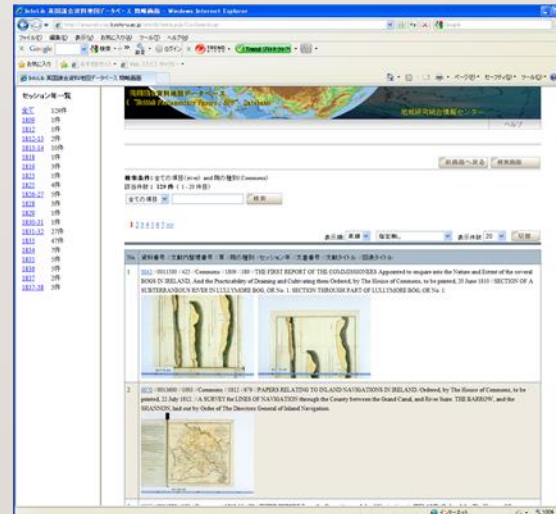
Intel.A 英国議会資料地図データベース 簡略画面 - Windows Internet Explorer

ファイル(F) 編集(E) 表示(V) お気に入り(A) ツール(T) ヘルプ(H)

Google

お気に入り

Intel.A 英国議会資料地図データベース 簡略画面

セッション年一覧

| | |
|---|---|
| 全て | 129件 |
| 1809 | 1件 |
| 1812 | 1件 |
| 1812-13 | 2件 |
| 1813-14 | 10件 |
| 1818 | 1件 |
| 1819 | 3件 |
| 1823 | 1件 |
| 1825 | 4件 |
| 1826-27 | 1件 |
| 1828 | 3件 |
| 1829 | 1件 |
| 1830-31 | 2件 |
| 1831-32 | 27件 |
| 1833 | 47件 |
| 1834 | 7件 |
| 1835 | 1件 |
| 1836 | 3件 |
| 1837 | 2件 |
| 1837-38 | 3件 |

英国議会資料地図データベース
("British Parliamentary Papers" Database)

地域研究統合情報センター

ヘルプ

前画面へ戻る 検索画面

検索条件：全ての項目 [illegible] 種別 Commons
該当件数：129 件（1 - 20 件目）

全ての項目 検索

1 2 3 4 5 6 7 next

表示順 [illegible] 指定無し 表示件数 20 切替

No. 資料番号 / 文献内整理番号 / 頁 / 項目種別 / セッション年 / 文書番号 / 文献タイトル / 図版タイトル

1 0043 / 0011300 / 423 / Commons / 1809 / 180 / THE FIRST REPORT OF THE COMMISSIONERS Appointed to enquire into the Nature and Extent of the several BOGS IN IRELAND, And the Practicability of Draining and Cultivating them Ordered, by The House of Commons, to be printed, 20 June 1810 / SECTION OF A SUBTERRANEOUS RIVER IN LULLYMORE BOG, OR No. 1 / SECTION THROUGH PART OF LULLYMORE BOG, OR No. 1.

2 0070 / 0013000 / 1003 / Commons / 1812 / 079 / PAPERS RELATING TO INLAND NAVIGATIONS IN IRELAND. Ordered, by The House of Commons, to be printed, 21 July 1812. / A SURVEY the LINES OF NAVIGATION through the County between the Grand Canal, and River Suire. THE BARROW, and the SHANNON, laid out by Order of The Directors General of Inland Navigation.

インターネット